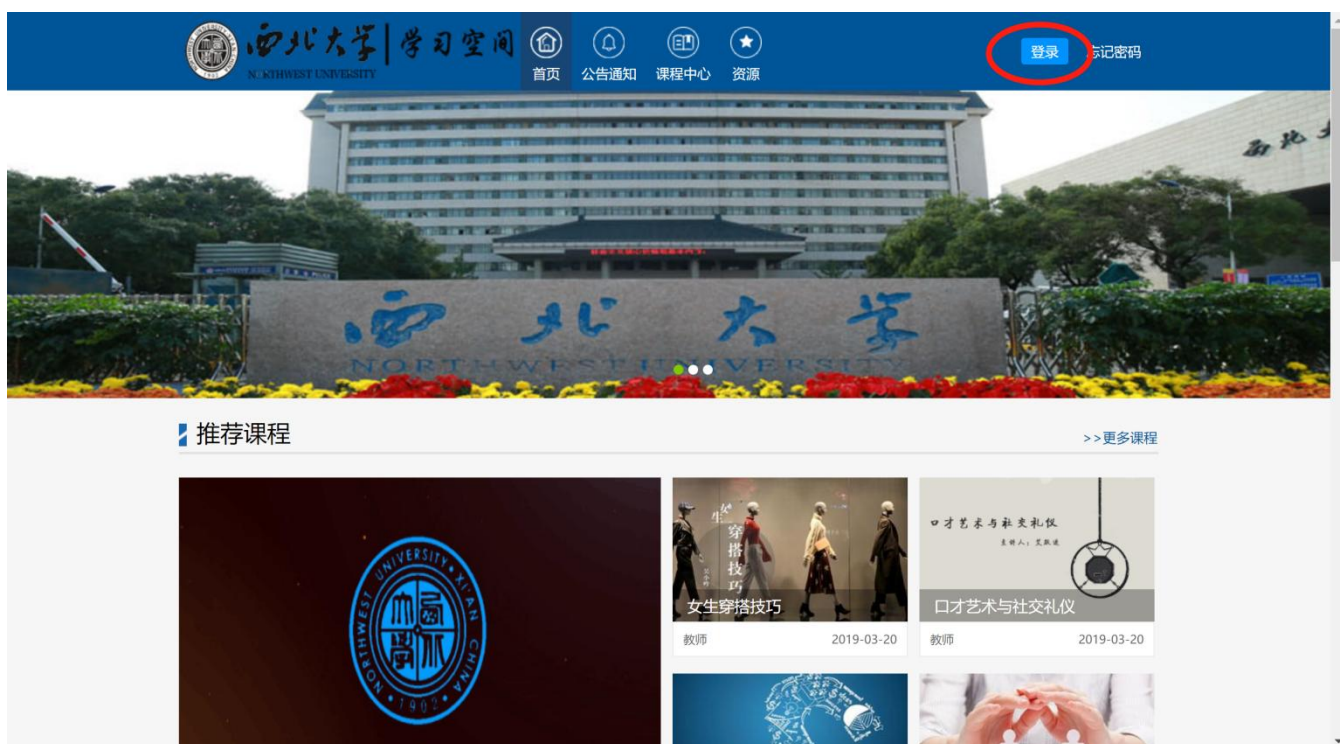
西北大学 | 学习空间
NORTHWEST UNIVERSITY
首页 公告通知 课程中心 资源
登录 忘记密码

西北大学
NORTHWEST UNIVERSITY

推荐课程
>>更多课程

NORTHWEST UNIVERSITY XI'AN CHINA 西北大学 1902

女生穿搭技巧
女生穿搭技巧
教师 2019-03-20

口才艺术与社交礼仪
口才艺术与社交礼仪
教师 2019-03-20